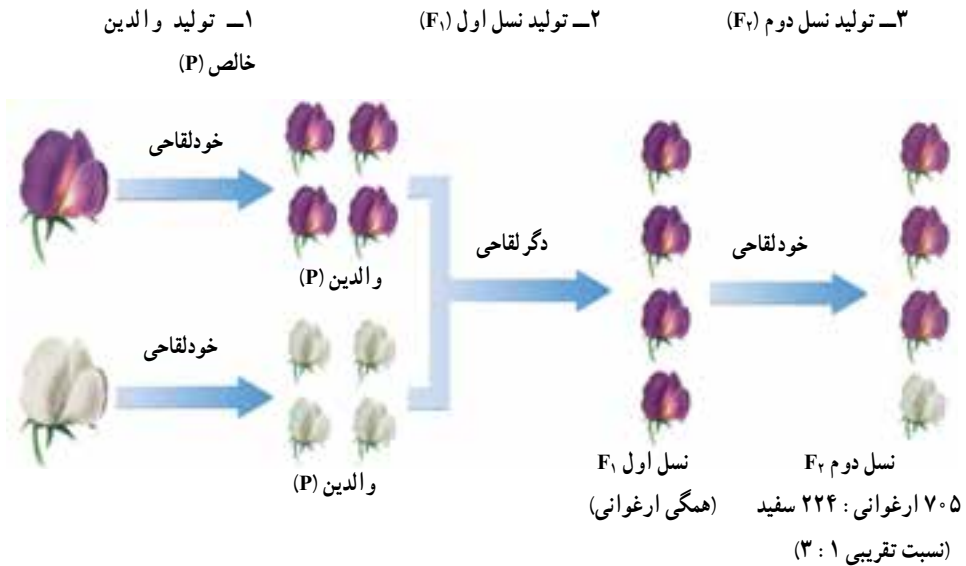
۱ــ تولید والدین خالص (P)

۲ــ تولید نسل اول ($F_1$)

۳ــ تولید نسل دوم ($F_2$)

خودلقاحی

والدین (P)

خودلقاحی

والدین (P)

دگرلقاحی

نسل اول $F_1$
(همگی ارغوانی)

خودلقاحی

نسل دوم $F_2$
۷۰۵ ارغوانی : ۲۲۴ سفید
(نسبت تقریبی ۱ : ۳)